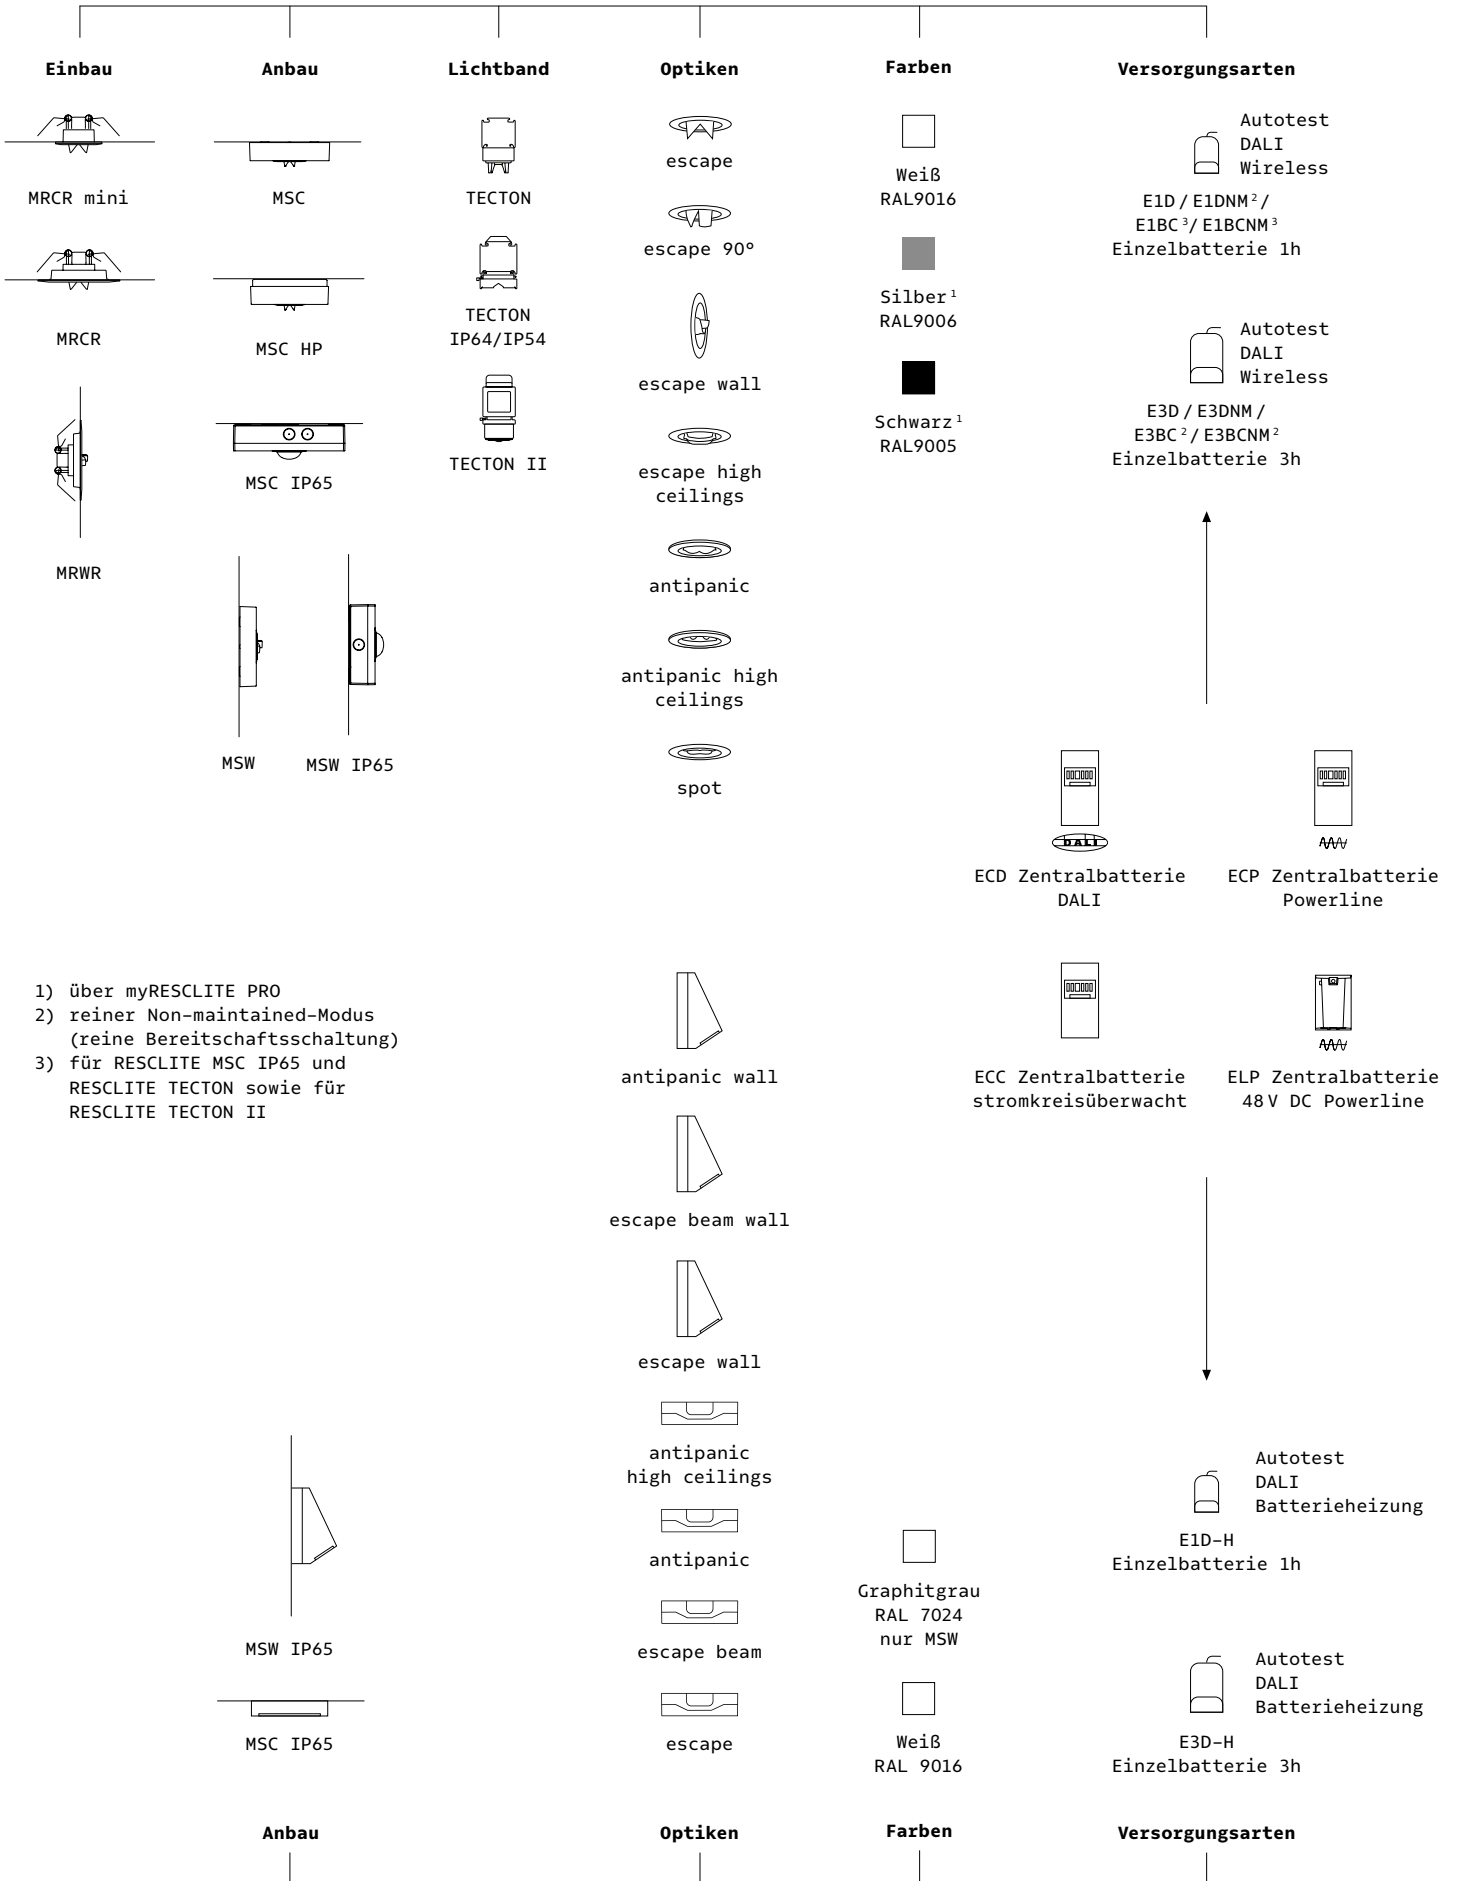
Einbau

MRCR mini

MRCR

MRWR

Anbau

MSC

MSC HP

MSC IP65

MSW

MSW IP65

Lichtband

TECTON

TECTON IP64/IP54

TECTON II

Optiken

escape

escape 90°

escape wall

escape high ceilings

antipanic

antipanic high ceilings

spot

Farben

Weiß RAL9016

Silber$^1$ RAL9006

Schwarz$^1$ RAL9005

Versorgungsarten

Autotest DALI Wireless

E1D / E1DNM$^2$ / E1BC$^3$ / E1BCNM$^3$ Einzelbatterie 1h

Autotest DALI Wireless

E3D / E3DNM / E3BC$^2$ / E3BCNM$^2$ Einzelbatterie 3h

DALI

ECD Zentralbatterie DALI

ECP Zentralbatterie Powerline

ECC Zentralbatterie stromkreisüberwacht

ELP Zentralbatterie 48 V DC Powerline

1) über myRESCLITE PRO
2) reiner Non-maintained-Modus (reine Bereitschaftsschaltung)
3) für RESCLITE MSC IP65 und RESCLITE TECTON sowie für RESCLITE TECTON II

antipanic wall

escape beam wall

escape wall

antipanic high ceilings

antipanic

escape beam

escape

MSW IP65

MSC IP65

Graphitgrau RAL 7024 nur MSW

Weiß RAL 9016

Autotest DALI Batterieheizung

E1D-H Einzelbatterie 1h

Autotest DALI Batterieheizung

E3D-H Einzelbatterie 3h

Anbau

Optiken

Farben

Versorgungsarten